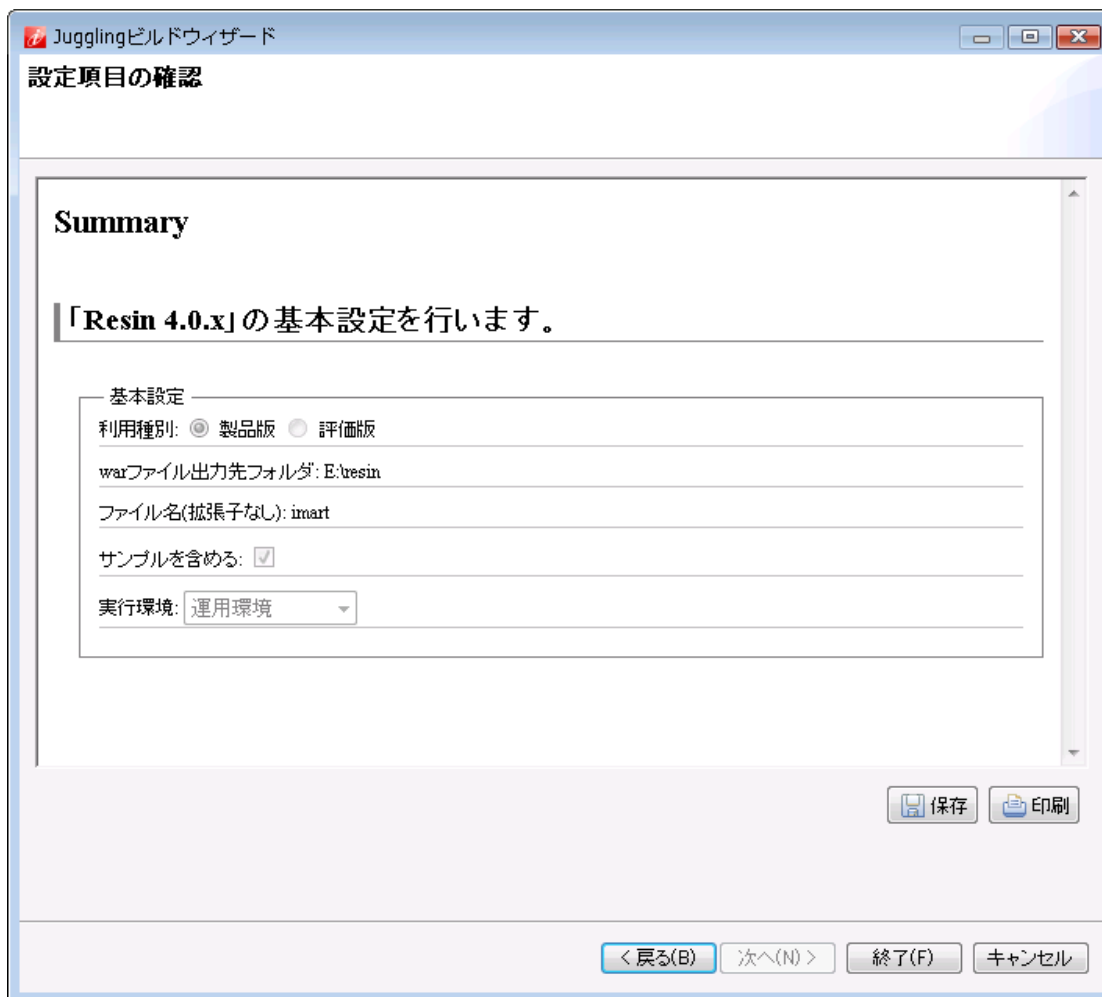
Jugglingビルドウィザード

設定項目の確認

Summary

「Resin 4.0.x」の基本設定を行います。

基本設定

利用種別: 製品版 評価版

warファイル出力先フォルダ: E:\resin

ファイル名(拡張子なし): imart

サンプルを含める:

実行環境: 運用環境

保存 印刷

< 戻る(B) 次へ(N) > 終了(F) キャンセル